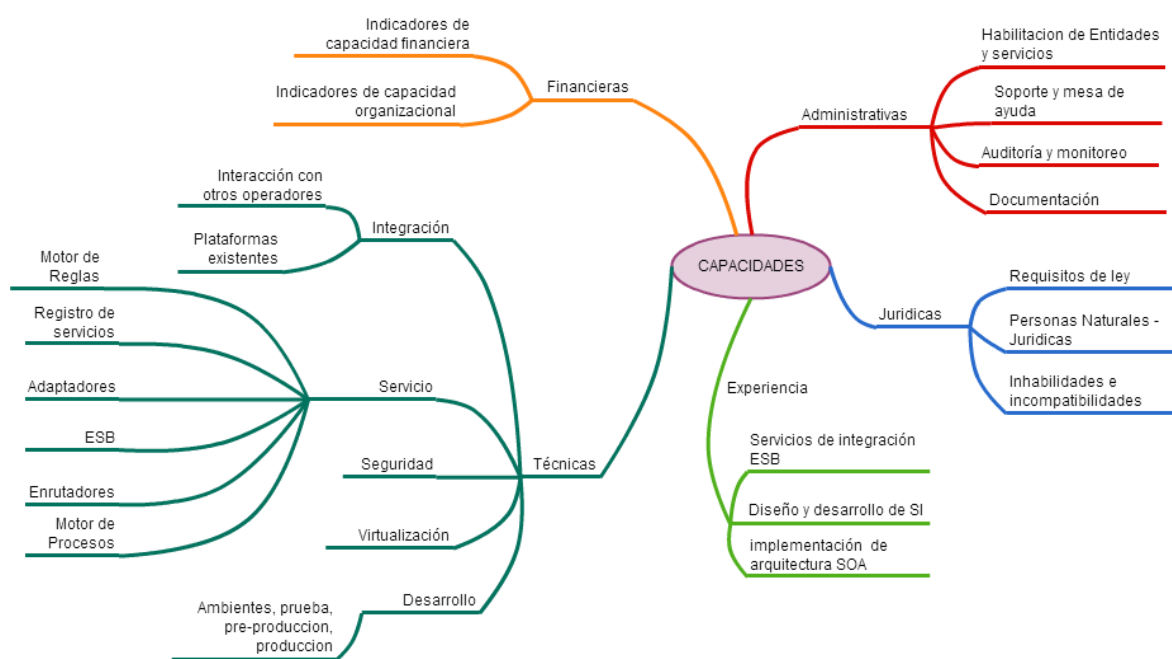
CAPACIDADES

Financieras
Indicadores de capacidad financiera
Indicadores de capacidad organizacional

Administrativas
Habilitacion de Entidades y servicios
Soporte y mesa de ayuda
Auditoría y monitoreo
Documentación

Juridicas
Requisitos de ley
Personas Naturales - Juridicas
Inhabilidades e incompatibilidades

Experiencia
Servicios de integración ESB
Diseño y desarrollo de SI
implementación de arquitectura SOA

Técnicas
Integración
Interacción con otros operadores
Plataformas existentes
Servicio
Motor de Reglas
Registro de servicios
Adaptadores
ESB
Enrutadores
Motor de Procesos
Seguridad
Virtualización
Desarrollo
Ambientes, prueba, pre-produccion, produccion